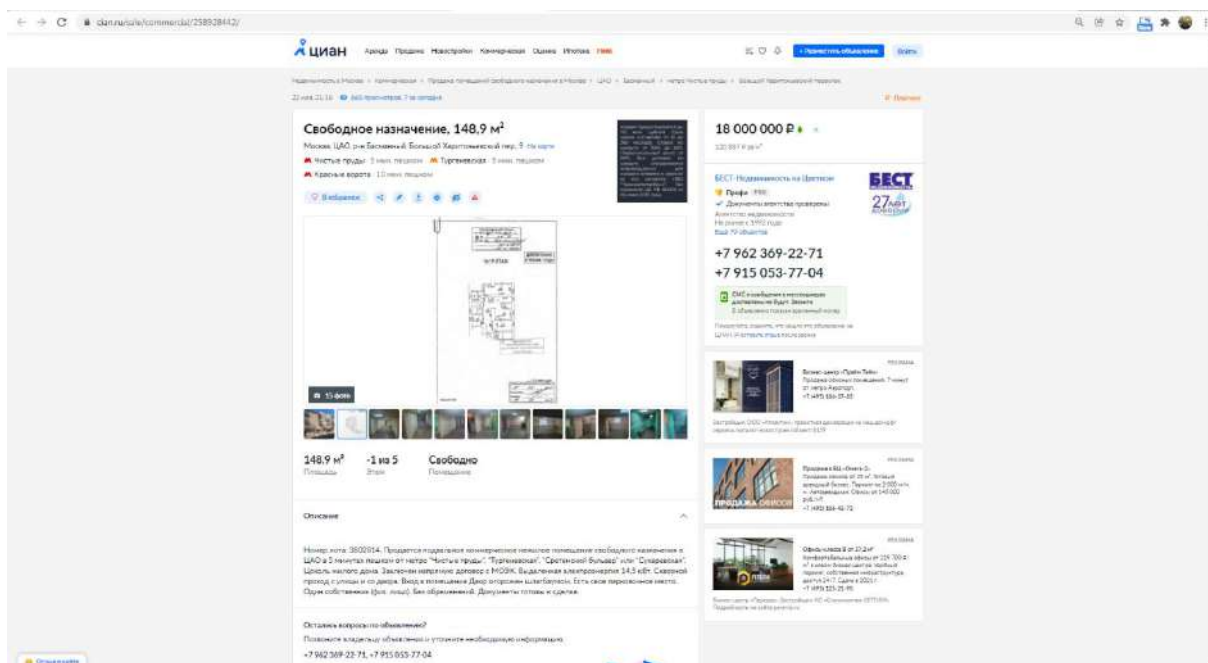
cian.ru/sale/commercial/258928442/

циан Аренда Продажа Новостройки Коммерческая Оценка Ипотека

+ Разместить объявление Войти

Свободное назначение, 148,9 м²

Москва, ЦАО, р-н Басманный, Большой Харитоньевский пер., 9 На карте

Чистые пруды · 5 мин. пешком Тургеневская · 5 мин. пешком

Красные ворота · 10 мин. пешком

В избранное

15 фото

18 000 000 ₽

БЕСТ-Недвижимость на Цветном

Профи

Документы агентства проверены

БЕСТ 27 лет

+7 962 369-22-71

+7 915 053-77-04

148,9 м² Площадь

-1 из 5 Этаж

Свободно Помещение

Описание

Номер лота: 3602914. Продается подвальное коммерческое нежилое помещение свободного назначения в ЦАО в 5 минутах пешком от метро "Чистые пруды", "Тургеневская", "Сретенский бульвар" или "Сухаревская". Цоколь жилого дома. Заключен напрямую договор с МОЭК. Выделенная электромощность 14,5 кВт. Сквозной проход с улицы и со двора. Вход в помещение Двор огорожен шлагбаумом. Есть свое парковочное место. Один собственник (физ. лицо). Без обременений. Документы готовы к сделке.

Остались вопросы по объявлению?

Позвоните владельцу объявления и уточните необходимую информацию.

+7 962 369-22-71, +7 915 053-77-04

ПРОДАЖА ОФИСОВ